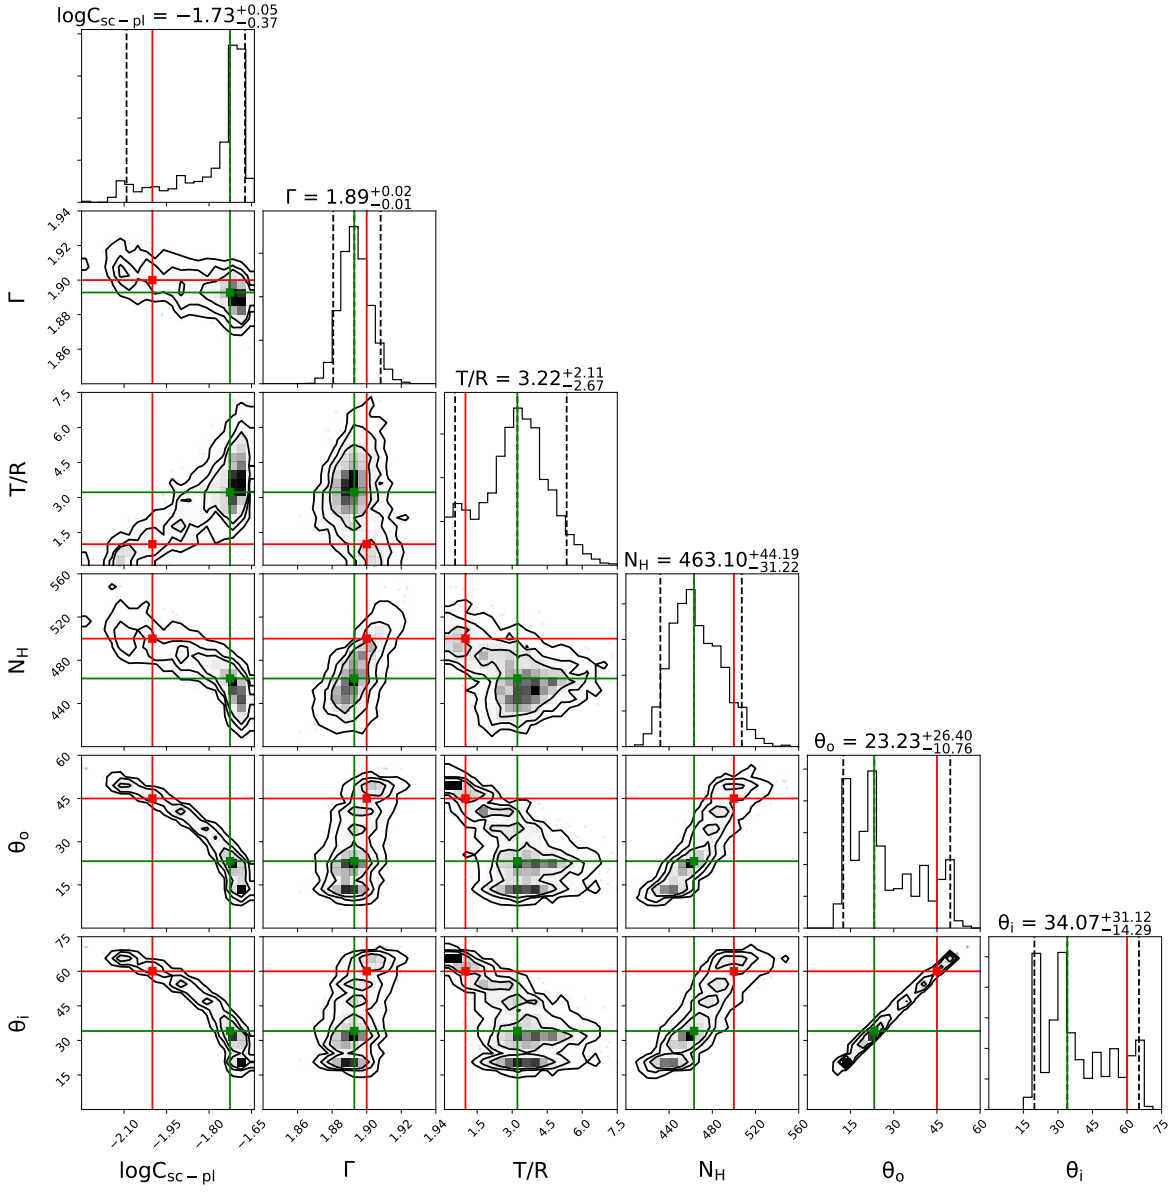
$\log C_{sc-pl} = -1.73^{+0.05}_{-0.37}$

$\Gamma = 1.89^{+0.02}_{-0.01}$

$T/R = 3.22^{+2.11}_{-2.67}$

$N_H = 463.10^{+44.19}_{-31.22}$

$\theta_o = 23.23^{+26.40}_{-10.76}$

$\theta_i = 34.07^{+31.12}_{-14.29}$

1.94
1.92
1.90
1.88
1.86
$\Gamma$

7.5
6.0
4.5
3.0
1.5
T/R

560
520
480
440
$N_H$

60
45
30
15
$\theta_o$

75
60
45
30
15
$\theta_i$

−2.10 −1.95 −1.80 −1.65
$\log C_{sc-pl}$

1.86 1.88 1.90 1.92 1.94
$\Gamma$

1.5 3.0 4.5 6.0 7.5
T/R

440 480 520 560
$N_H$

15 30 45 60
$\theta_o$

15 30 45 60 75
$\theta_i$